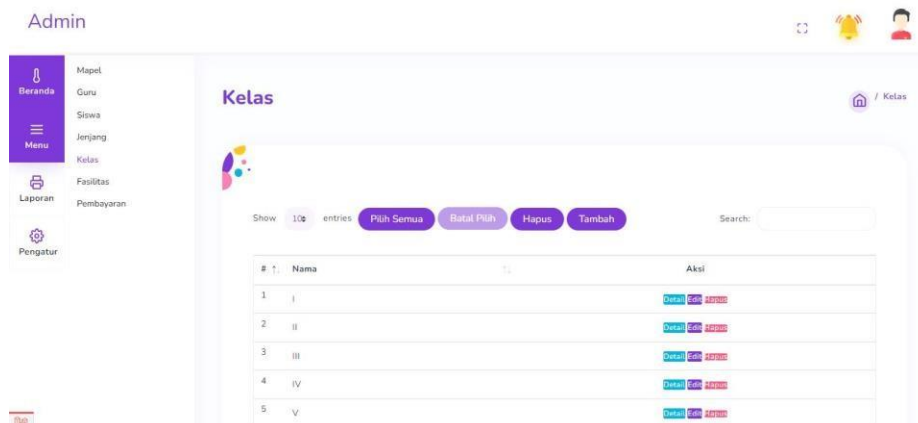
Admin

Beranda

Menu

Laporan

Pengatur

Mapel
Guru
Siswa
Jenjang
Kelas
Fasilitas
Pembayaran

Kelas

/ Kelas

Show 10 entries Pilih Semua Batal Pilih Hapus Tambah Search:

| # | Nama | Aksi |
|---|---|---|
| 1 | I | Detail Edit Hapus |
| 2 | II | Detail Edit Hapus |
| 3 | III | Detail Edit Hapus |
| 4 | IV | Detail Edit Hapus |
| 5 | V | Detail Edit Hapus |